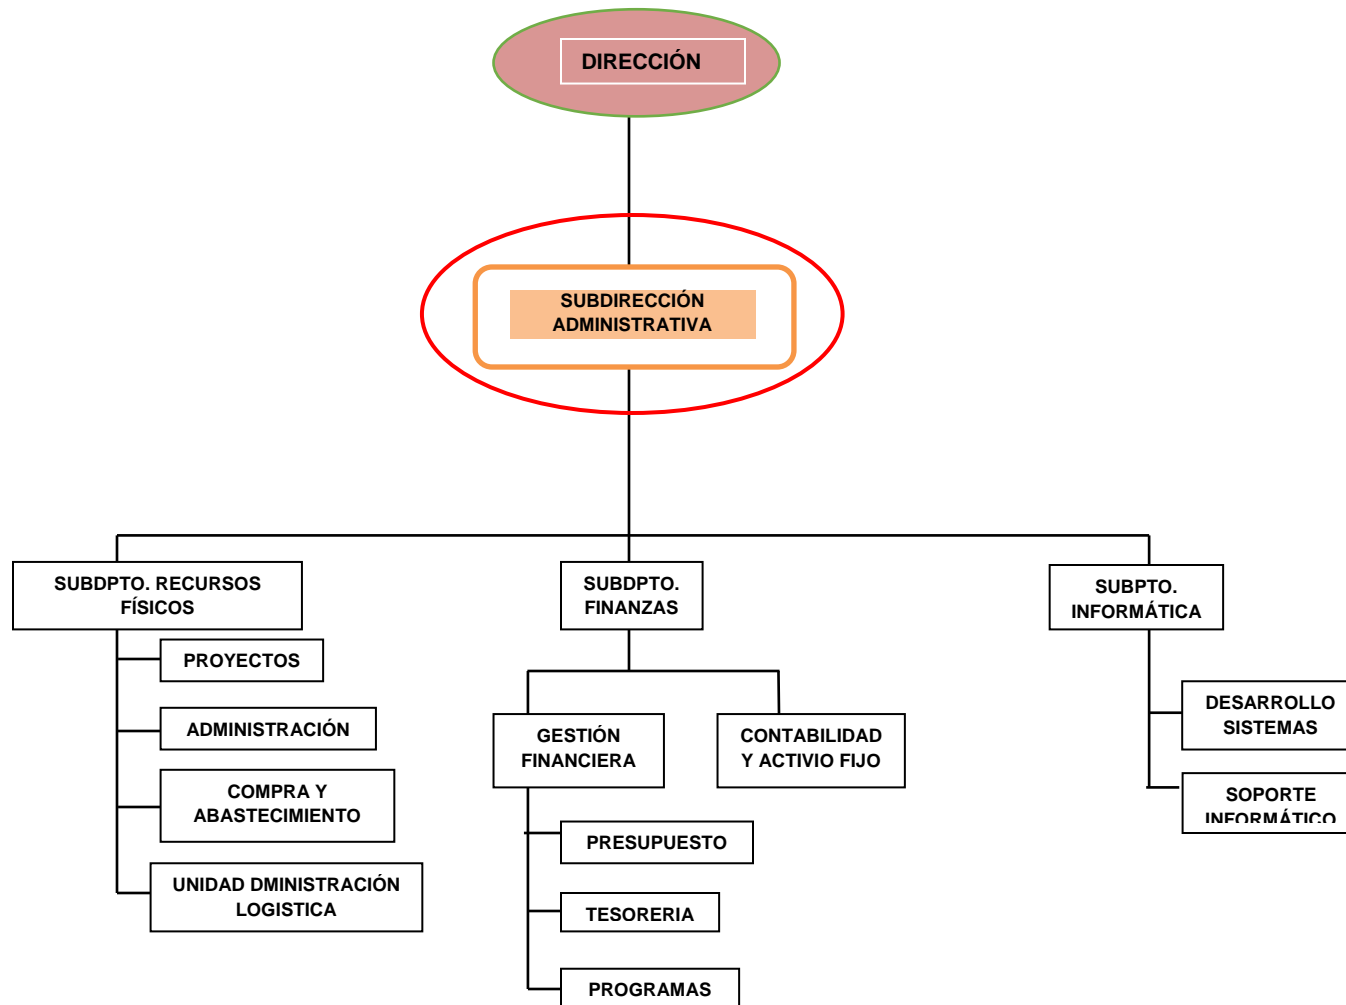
DIRECCIÓN

SUBDIRECCIÓN ADMINISTRATIVA

SUBDPTO. RECURSOS FÍSICOS

PROYECTOS

ADMINISTRACIÓN

COMPRA Y ABASTECIMIENTO

UNIDAD DMINISTRACIÓN LOGISTICA

SUBDPTO. FINANZAS

GESTIÓN FINANCIERA

CONTABILIDAD Y ACTIVIO FIJO

PRESUPUESTO

TESORERIA

PROGRAMAS

SUBPTO. INFORMÁTICA

DESARROLLO SISTEMAS

SOPORTE INFORMÁTICO